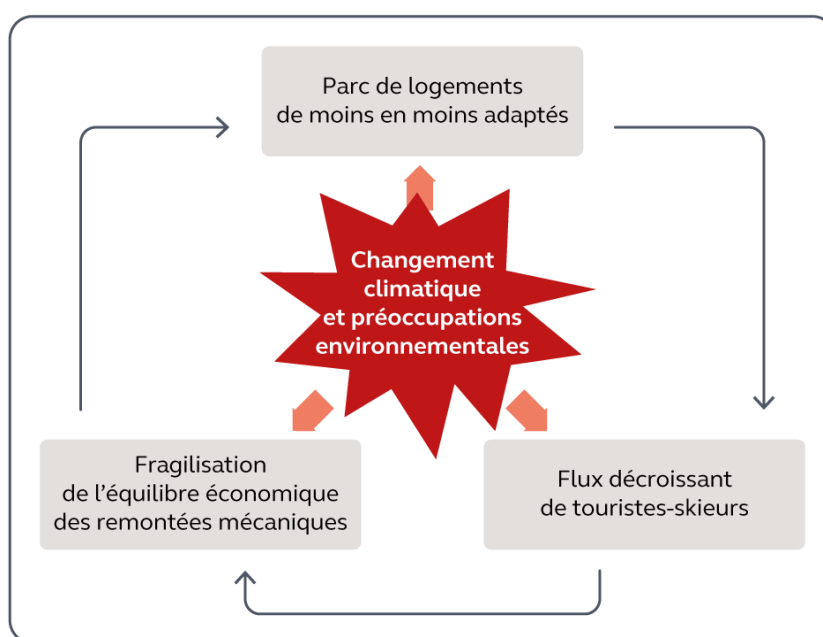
Parc de logements de moins en moins adaptés

Changement climatique et préoccupations environnementales

Fragilisation de l'équilibre économique des remontées mécaniques

Flux décroissant de touristes-skieurs